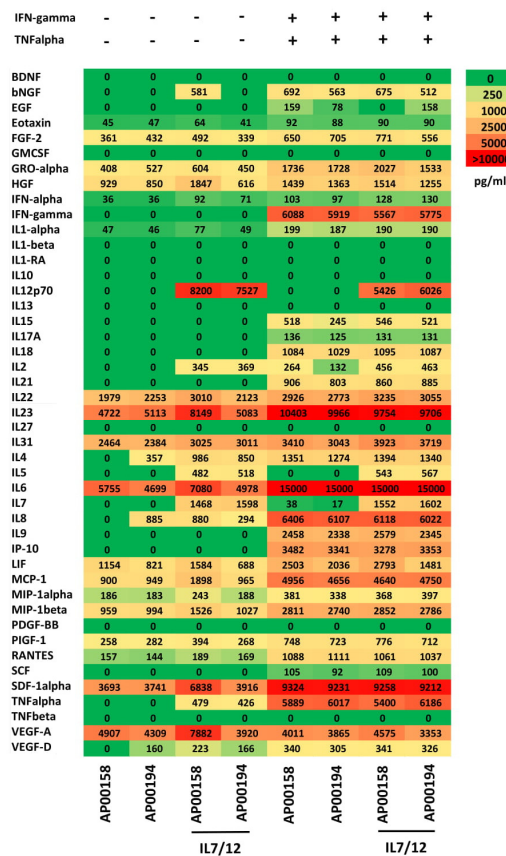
| | | | | | | | | |
|---|---|---|---|---|---|---|---|---|
| IFN-gamma | - | - | - | - | + | + | + | + |
| TNFalpha | - | - | - | - | + | + | + | + |
| BDNF | 0 | 0 | 0 | 0 | 0 | 0 | 0 | 0 |
| bNGF | 0 | 0 | 581 | 0 | 692 | 563 | 675 | 512 |
| EGF | 0 | 0 | 0 | 0 | 159 | 78 | 0 | 158 |
| Eotaxin | 45 | 47 | 64 | 41 | 92 | 88 | 90 | 90 |
| FGF-2 | 361 | 432 | 492 | 339 | 650 | 705 | 771 | 556 |
| GMCSF | 0 | 0 | 0 | 0 | 0 | 0 | 0 | 0 |
| GRO-alpha | 408 | 527 | 604 | 450 | 1736 | 1728 | 2027 | 1533 |
| HGF | 929 | 850 | 1847 | 616 | 1439 | 1363 | 1514 | 1255 |
| IFN-alpha | 36 | 36 | 92 | 71 | 103 | 97 | 128 | 130 |
| IFN-gamma | 0 | 0 | 0 | 0 | 6088 | 5919 | 5567 | 5775 |
| IL1-alpha | 47 | 46 | 77 | 49 | 199 | 187 | 190 | 190 |
| IL1-beta | 0 | 0 | 0 | 0 | 0 | 0 | 0 | 0 |
| IL1-RA | 0 | 0 | 0 | 0 | 0 | 0 | 0 | 0 |
| IL10 | 0 | 0 | 0 | 0 | 0 | 0 | 0 | 0 |
| IL12p70 | 0 | 0 | 8200 | 7527 | 0 | 0 | 5426 | 6026 |
| IL13 | 0 | 0 | 0 | 0 | 0 | 0 | 0 | 0 |
| IL15 | 0 | 0 | 0 | 0 | 518 | 245 | 546 | 521 |
| IL17A | 0 | 0 | 0 | 0 | 136 | 125 | 131 | 131 |
| IL18 | 0 | 0 | 0 | 0 | 1084 | 1029 | 1095 | 1087 |
| IL2 | 0 | 0 | 345 | 369 | 264 | 132 | 456 | 463 |
| IL21 | 0 | 0 | 0 | 0 | 906 | 803 | 860 | 885 |
| IL22 | 1979 | 2253 | 3010 | 2123 | 2926 | 2773 | 3235 | 3055 |
| IL23 | 4722 | 5113 | 8149 | 5083 | 10403 | 9966 | 9754 | 9706 |
| IL27 | 0 | 0 | 0 | 0 | 0 | 0 | 0 | 0 |
| IL31 | 2464 | 2384 | 3025 | 3011 | 3410 | 3043 | 3923 | 3719 |
| IL4 | 0 | 357 | 986 | 850 | 1351 | 1274 | 1394 | 1340 |
| IL5 | 0 | 0 | 482 | 518 | 0 | 0 | 543 | 567 |
| IL6 | 5755 | 4699 | 7080 | 4978 | 15000 | 15000 | 15000 | 15000 |
| IL7 | 0 | 0 | 1468 | 1598 | 38 | 17 | 1552 | 1602 |
| IL8 | 0 | 885 | 880 | 294 | 6406 | 6107 | 6118 | 6022 |
| IL9 | 0 | 0 | 0 | 0 | 2458 | 2338 | 2579 | 2345 |
| IP-10 | 0 | 0 | 0 | 0 | 3482 | 3341 | 3278 | 3353 |
| LIF | 1154 | 821 | 1584 | 688 | 2503 | 2036 | 2793 | 1481 |
| MCP-1 | 900 | 949 | 1898 | 965 | 4956 | 4656 | 4640 | 4750 |
| MIP-1alpha | 186 | 183 | 243 | 188 | 381 | 338 | 368 | 397 |
| MIP-1beta | 959 | 994 | 1526 | 1027 | 2811 | 2740 | 2852 | 2786 |
| PDGF-BB | 0 | 0 | 0 | 0 | 0 | 0 | 0 | 0 |
| PIGF-1 | 258 | 282 | 394 | 268 | 748 | 723 | 776 | 712 |
| RANTES | 157 | 144 | 189 | 169 | 1088 | 1111 | 1061 | 1037 |
| SCF | 0 | 0 | 0 | 0 | 105 | 92 | 109 | 100 |
| SDF-1alpha | 3693 | 3741 | 6838 | 3916 | 9324 | 9231 | 9258 | 9212 |
| TNFalpha | 0 | 0 | 479 | 426 | 5889 | 6017 | 5400 | 6186 |
| TNFbeta | 0 | 0 | 0 | 0 | 0 | 0 | 0 | 0 |
| VEGF-A | 4907 | 4309 | 7882 | 3920 | 4011 | 3865 | 4575 | 3353 |
| VEGF-D | 0 | 160 | 223 | 166 | 340 | 305 | 341 | 326 |
| | AP00158 | AP00194 | AP00158 | AP00194 | AP00158 | AP00194 | AP00158 | AP00194 |

IL7/12

IL7/12

0
250
1000
2500
5000
>10000
pg/ml